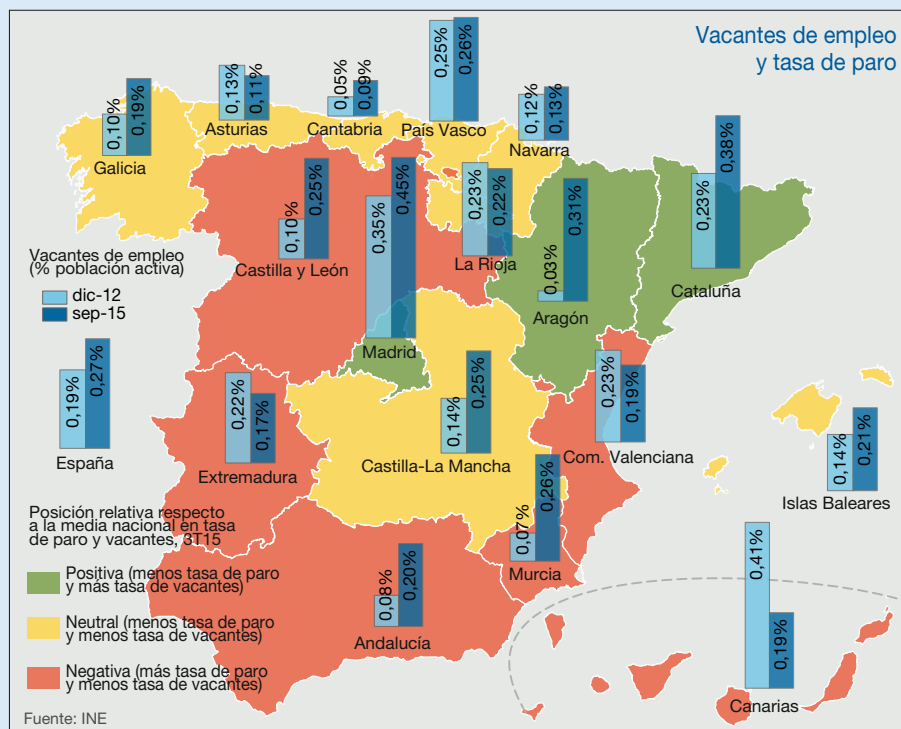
Vacantes de empleo y tasa de paro

0,10% 0,19%
Galicia

0,13% 0,11%
Asturias

0,05% 0,09%
Cantabria

0,25% 0,26%
País Vasco

0,12% 0,13%
Navarra

0,10% 0,25%
Castilla y León

0,35% 0,45%
Madrid

0,23% 0,22%
La Rioja

0,03% 0,31%
Aragón

0,23% 0,38%
Cataluña

Vacantes de empleo (% población activa)
dic-12
sep-15

0,19% 0,27%
España

0,22% 0,17%
Extremadura

0,14% 0,25%
Castilla-La Mancha

0,23% 0,19%
Com. Valenciana

0,14% 0,21%
Islas Baleares

0,07% 0,26%
Murcia

0,08% 0,20%
Andalucía

0,41% 0,19%
Canarias

Posición relativa respecto a la media nacional en tasa de paro y vacantes, 3T15
Positiva (menos tasa de paro y más tasa de vacantes)
Neutral (menos tasa de paro y menos tasa de vacantes)
Negativa (más tasa de paro y menos tasa de vacantes)

Fuente: INE